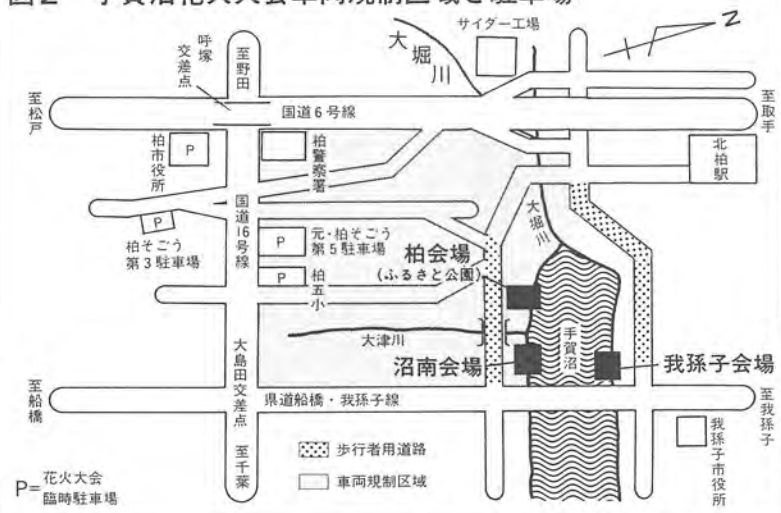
図2 手賀沼花火大会車両規制区域と駐車場

サイダー工場

大堀川

呼塚交差点

至野田

至松戸

国道6号線

至取手

柏市役所

P

柏警察署

北柏駅

国道16号線

P

柏そごう第3駐車場

P

元・柏そごう第5駐車場

P

柏五小

大堀川

柏会場
(ふるさと公園)

大津川

手賀沼

沼南会場

我孫子会場

大島田交差点

至船橋

県道船橋・我孫子線

至我孫子

我孫子市役所

歩行者用道路

車両規制区域

至千葉

P=花火大会臨時駐車場